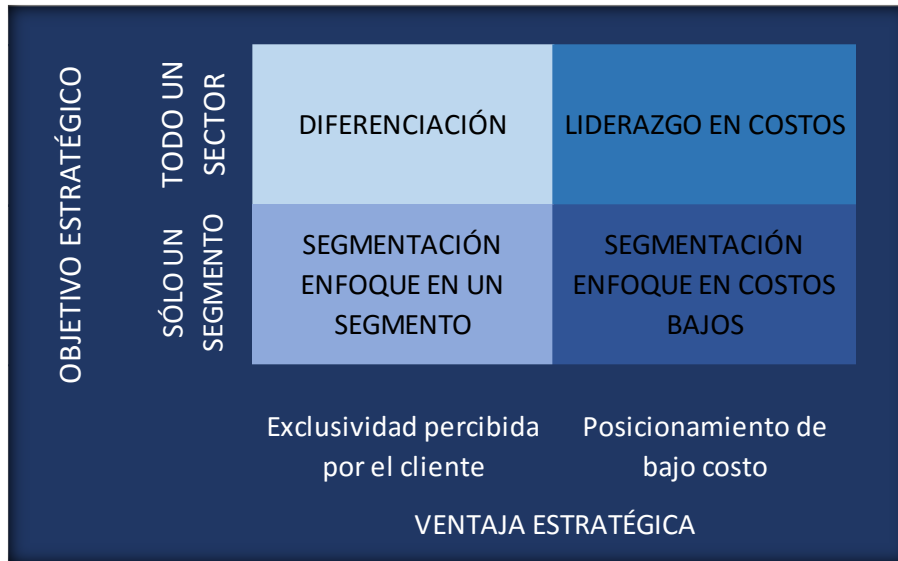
OBJETIVO ESTRATÉGICO

TODO UN SECTOR

SÓLO UN SEGMENTO

| | | |
|---|---|---|
| TODO UN SECTOR | DIFERENCIACIÓN | LIDERAZGO EN COSTOS |
| SÓLO UN SEGMENTO | SEGMENTACIÓN ENFOQUE EN UN SEGMENTO | SEGMENTACIÓN ENFOQUE EN COSTOS BAJOS |
| | Exclusividad percibida por el cliente | Posicionamiento de bajo costo |

VENTAJA ESTRATÉGICA